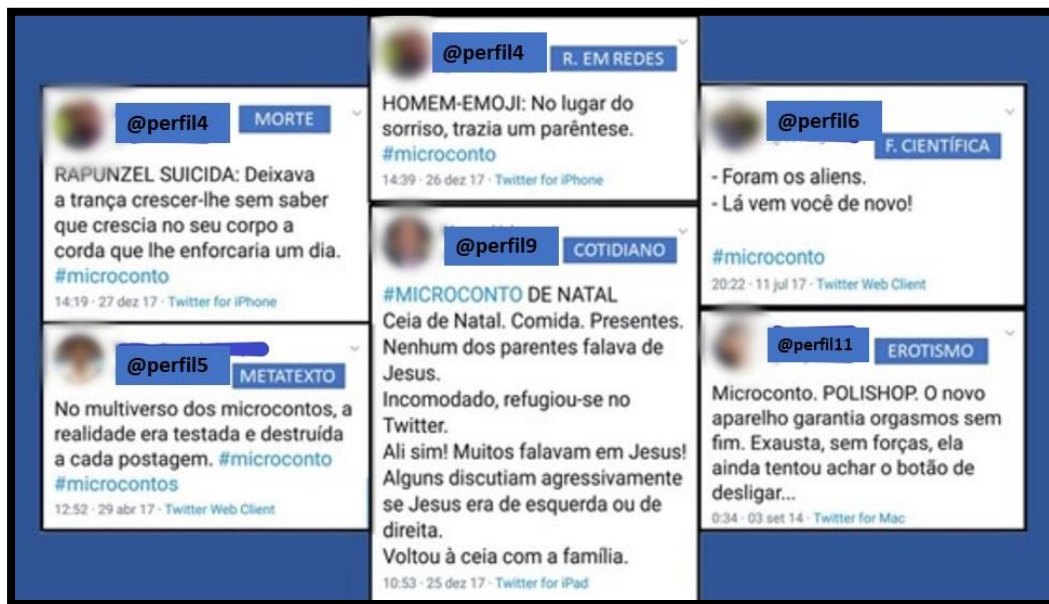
@perfil4 MORTE

RAPUNZEL SUICIDA: Deixava a trança crescer-lhe sem saber que crescia no seu corpo a corda que lhe enforcaria um dia. #microconto

14:19 · 27 dez 17 · Twitter for iPhone

@perfil5 METATEXTO

No multiverso dos microcontos, a realidade era testada e destruída a cada postagem. #microconto #microcontos

12:52 · 29 abr 17 · Twitter Web Client

@perfil4 R. EM REDES

HOMEM-EMOJI: No lugar do sorriso, trazia um parêntese. #microconto

14:39 · 26 dez 17 · Twitter for iPhone

@perfil9 COTIDIANO

#MICROCONTO DE NATAL
Ceia de Natal. Comida. Presentes.
Nenhum dos parentes falava de Jesus.
Incomodado, refugiou-se no Twitter.
Ali sim! Muitos falavam em Jesus!
Alguns discutiam agressivamente se Jesus era de esquerda ou de direita.
Voltou à ceia com a família.

10:53 · 25 dez 17 · Twitter for iPad

@perfil6 F. CIENTÍFICA

- Foram os aliens.
- Lá vem você de novo!

#microconto

20:22 · 11 jul 17 · Twitter Web Client

@perfil11 EROTISMO

Microconto. POLISHOP. O novo aparelho garantia orgasmos sem fim. Exausta, sem forças, ela ainda tentou achar o botão de desligar...

0:34 · 03 set 14 · Twitter for Mac